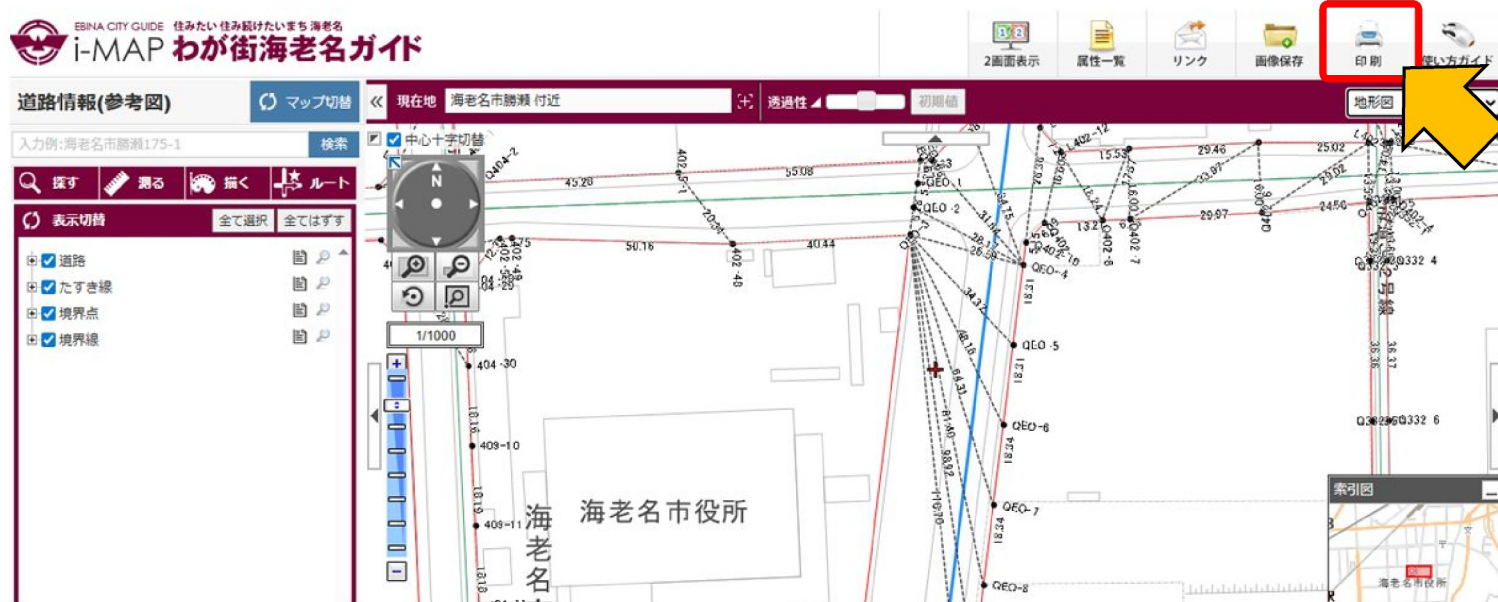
EBINA CITY GUIDE 住みたい 住み続けたいまち 海老名
i-MAP わが街海老名ガイド

2画面表示 属性一覧 リンク 画像保存 印刷 使い方ガイド

道路情報(参考図)
マップ切替
入力例:海老名市勝瀬175-1
検索
探す 測る 描く ルート
表示切替 全て選択 全てはずす
道路
たすき線
境界点
境界線

現在地 海老名市勝瀬 付近
透過性 初期値
地形図
中心十字切替
N
1/1000

45.28
55.08
50.16
40.44
29.46
25.02
29.07
24.50
15.53
13.97
13.2
QEO-1
QEO-2
QEO-4
QEO-5
QEO-6
QEO-7
QEO-8
404-30
409-10
409-11
402-8
402-7
402-12
Q332 4
Q332 6

海老名市役所
海老名
索引図
海老名市役所